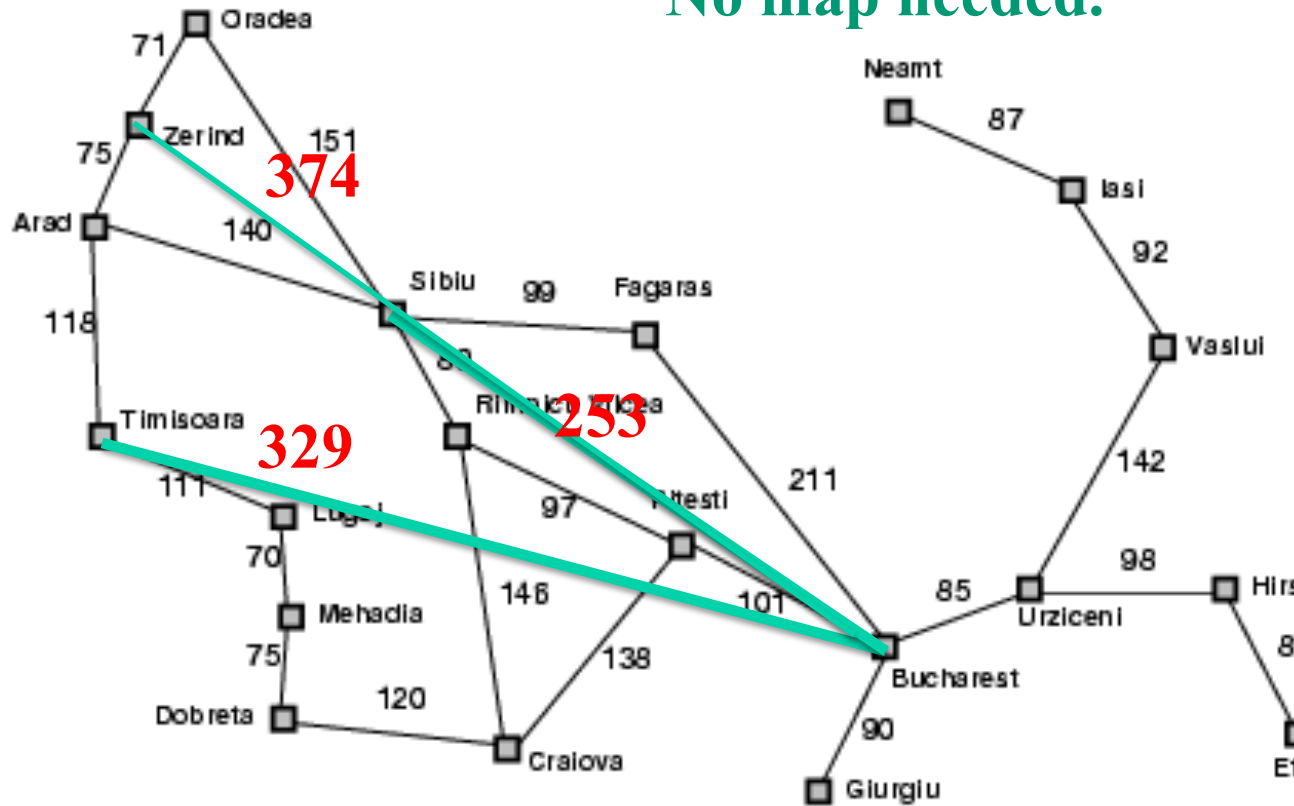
No map needed.

Oradea
71
Neamt
Zerind
151
87
75
374
Iasi
Arad
140
92
Sibiu
99
Fagaras
118
Vaslui
80
Rimnicu Vilcea
253
Timisoara
329
142
111
211
Lugoj
97
Pitesti
70
98
Mehadia
146
101
85
Urziceni
Hirsova
75
138
86
Bucharest
Dobreta
120
90
Craiova
Giurgiu
Eforie